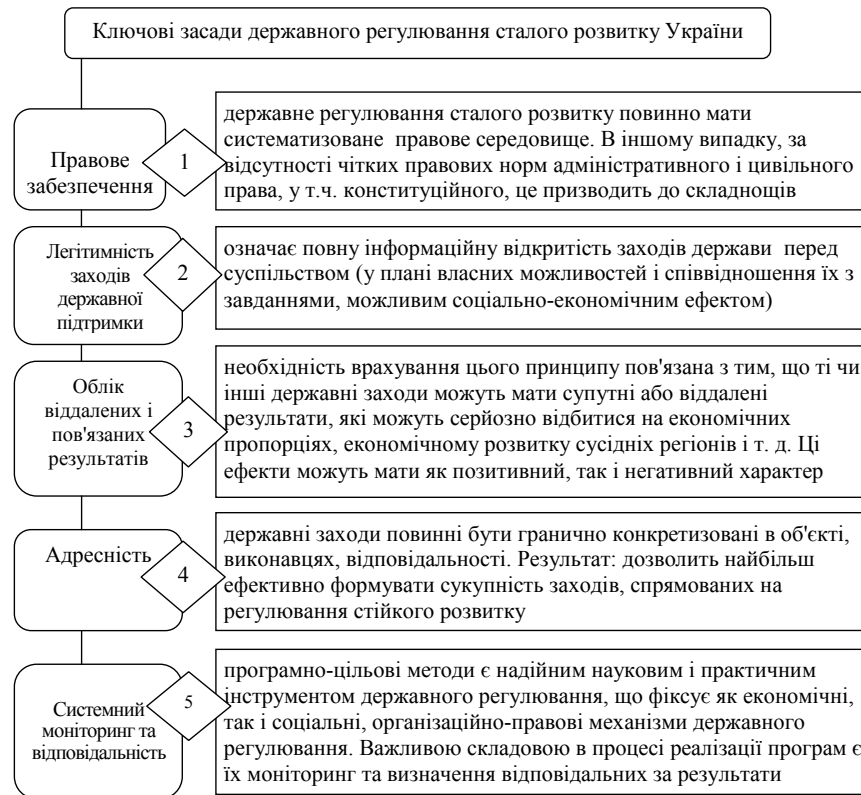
Ключові засади державного регулювання сталого розвитку України

Правове забезпечення

1

державне регулювання сталого розвитку повинно мати систематизоване правове середовище. В іншому випадку, за відсутності чітких правових норм адміністративного і цивільного права, у т.ч. конституційного, це призводить до складнощів

Легітимність заходів державної підтримки

2

означає повну інформаційну відкритість заходів держави перед суспільством (у плані власних можливостей і співвідношення їх з завданнями, можливим соціально-економічним ефектом)

Облік віддалених і пов'язаних результатів

3

необхідність врахування цього принципу пов'язана з тим, що ті чи інші державні заходи можуть мати супутні або віддалені результати, які можуть серйозно відбитися на економічних пропорціях, економічному розвитку сусідніх регіонів і т. д. Ці ефекти можуть мати як позитивний, так і негативний характер

Адресність

4

державні заходи повинні бути гранично конкретизовані в об'єкті, виконавцях, відповідальності. Результат: дозволить найбільш ефективно формувати сукупність заходів, спрямованих на регулювання стійкого розвитку

Системний моніторинг та відповідальність

5

програмно-цільові методи є надійним науковим і практичним інструментом державного регулювання, що фіксує як економічні, так і соціальні, організаційно-правові механізми державного регулювання. Важливою складовою в процесі реалізації програм є їх моніторинг та визначення відповідальних за результати